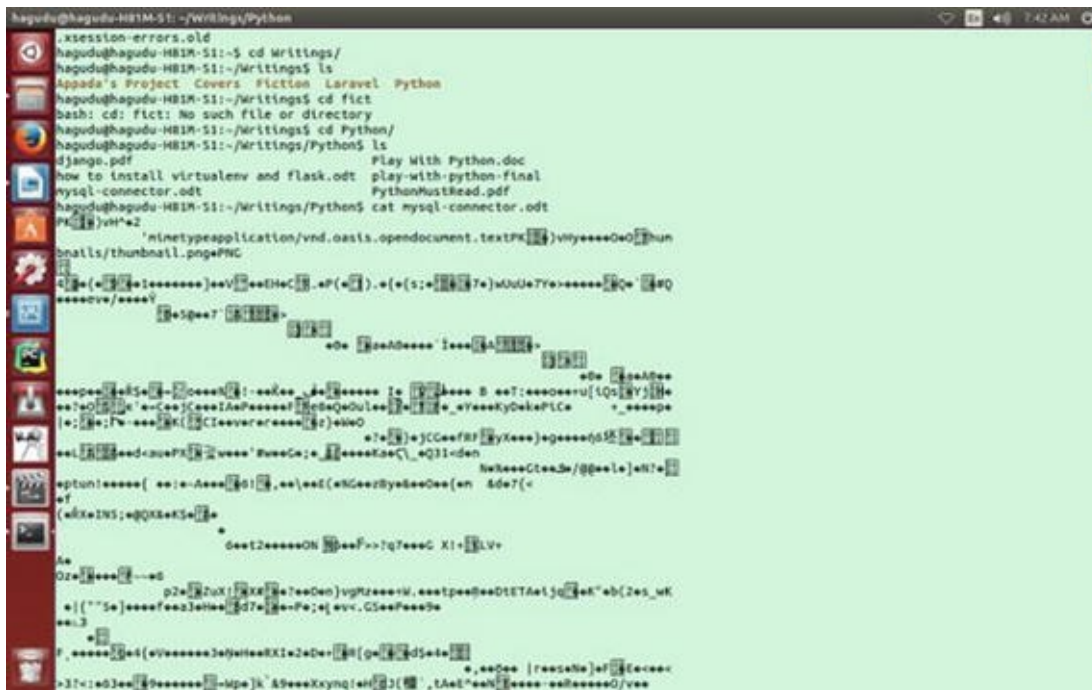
hagudu@hagudu-H81M-S1: ~/Writings/Python
7:42 AM

.xsession-errors.old
hagudu@hagudu-H81M-S1:~$ cd Writings/
hagudu@hagudu-H81M-S1:~/Writings$ ls
Appada's Project  Covers  Fiction  Laravel  Python
hagudu@hagudu-H81M-S1:~/Writings$ cd fict
bash: cd: fict: No such file or directory
hagudu@hagudu-H81M-S1:~/Writings$ cd Python/
hagudu@hagudu-H81M-S1:~/Writings/Python$ ls
django.pdf                              Play With Python.doc
how to install virtualenv and flask.odt  play-with-python-final
mysql-connector.odt                     PythonMustRead.pdf
hagudu@hagudu-H81M-S1:~/Writings/Python$ cat mysql-connector.odt
PK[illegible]vH^e2
'mimetypeapplication/vnd.oasis.opendocument.textPK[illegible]vHy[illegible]humbnails/thumbnail.pngPNG

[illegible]